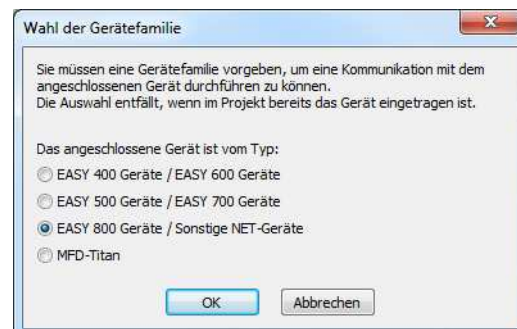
Wahl der Gerätefamilie

Sie müssen eine Gerätefamilie vorgeben, um eine Kommunikation mit dem angeschlossenen Gerät durchführen zu können.
Die Auswahl entfällt, wenn im Projekt bereits das Gerät eingetragen ist.

Das angeschlossene Gerät ist vom Typ:

EASY 400 Geräte / EASY 600 Geräte

EASY 500 Geräte / EASY 700 Geräte

EASY 800 Geräte / Sonstige NET-Geräte

MFD-Titan

OK

Abbrechen